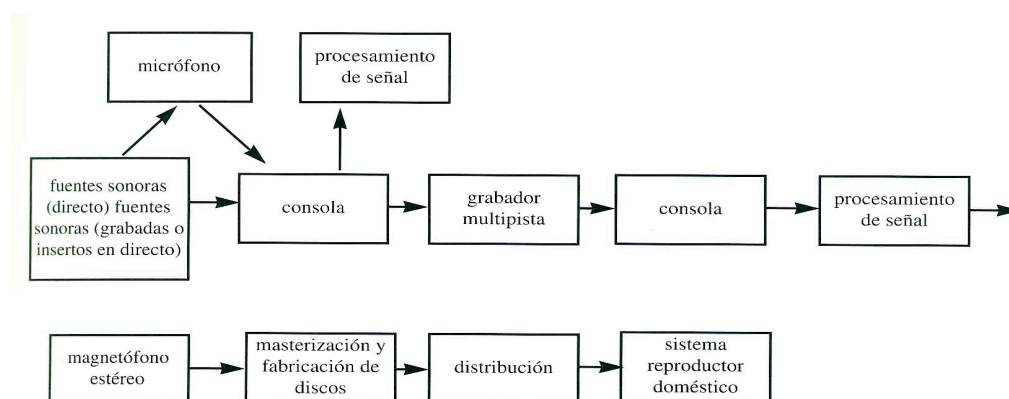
micrófono

procesamiento de señal

fuentes sonoras (directo) fuentes sonoras (grabadas o insertos en directo)

consola

grabador multipista

consola

procesamiento de señal

magnetófono estéreo

masterización y fabricacíon de discos

distribución

sistema reproductor doméstico